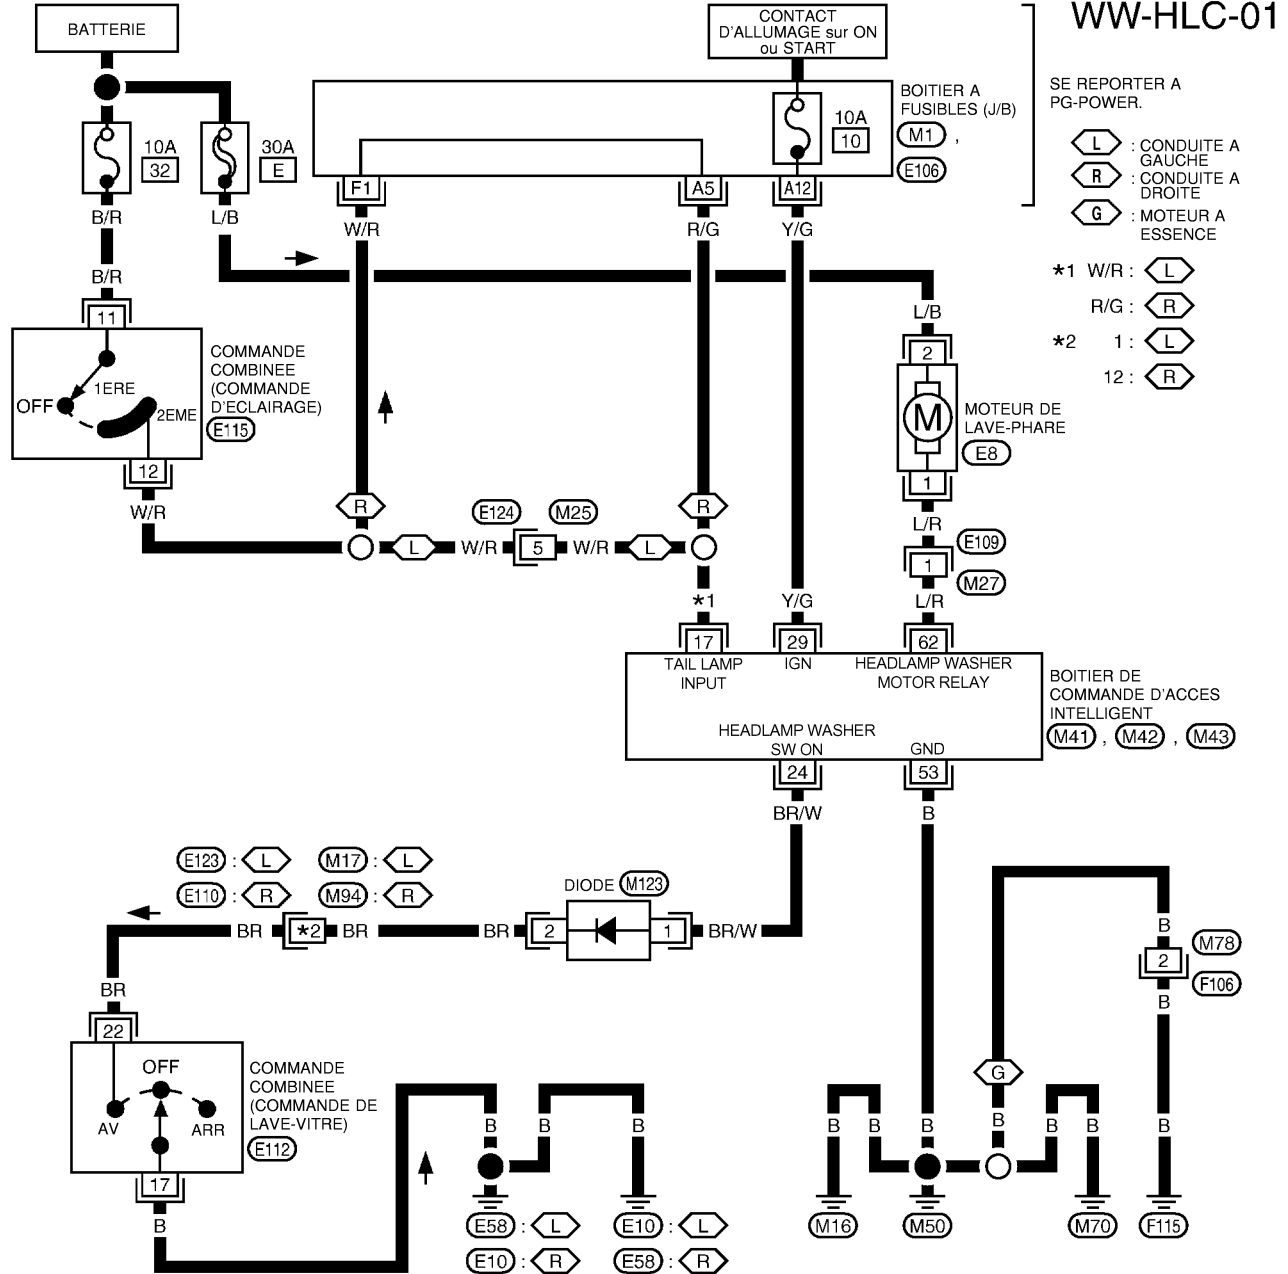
WW-HLC-01

BATTERIE

CONTACT D'ALLUMAGE sur ON ou START

BOITIER A FUSIBLES (J/B)
M1 ,
E106

SE REPORTER A PG-POWER.

L : CONDUITE A GAUCHE
R : CONDUITE A DROITE
G : MOTEUR A ESSENCE

*1 W/R : L
R/G : R
*2 1 : L
12 : R

10A 32
30A E
10A 10

F1 A5 A12
B/R L/B W/R R/G Y/G
B/R
L/B

11
COMMANDE COMBINEE (COMMANDE D'ECLAIRAGE)
OFF 1ERE 2EME
E115
12
W/R

2
MOTEUR DE LAVE-PHARE
E8
1
L/R

R R
L W/R 5 W/R L
E124 M25

E109
1
M27
L/R

*1 Y/G
17 29 62
TAIL LAMP INPUT IGN HEADLAMP WASHER MOTOR RELAY
HEADLAMP WASHER SW ON GND
24 53

BOITIER DE COMMANDE D'ACCES INTELLIGENT
M41 , M42 , M43

BR/W B

E123 : L M17 : L
E110 : R M94 : R

DIODE M123
BR *2 BR BR 2 1 BR/W

B
M78
2
F106
B

BR
22
OFF
AV ARR
COMMANDE COMBINEE (COMMANDE DE LAVE-VITRE)
E112
17
B

B B B
E58 : L E10 : L
E10 : R E58 : R

G
B B B B B B B B
M16 M50 M70 F115